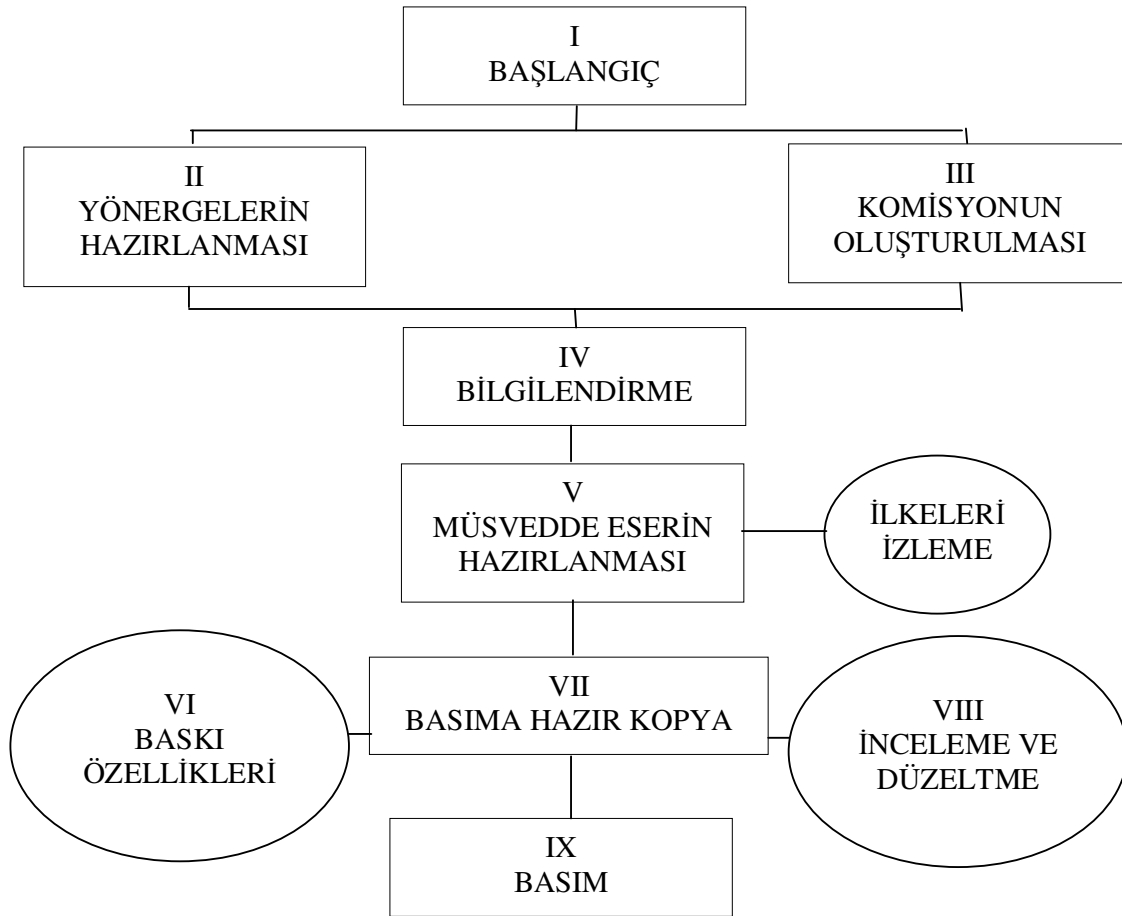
I
BAŞLANGIÇ

II
YÖNERGELERİN
HAZIRLANMASI

III
KOMİSYONUN
OLUŞTURULMASI

IV
BİLGİLENDİRME

V
MÜSVEDDE ESERİN
HAZIRLANMASI

İLKELERİ
İZLEME

VI
BASKI
ÖZELLİKLERİ

VII
BASIMA HAZIR KOPYA

VIII
İNCELEME VE
DÜZELTME

IX
BASIM